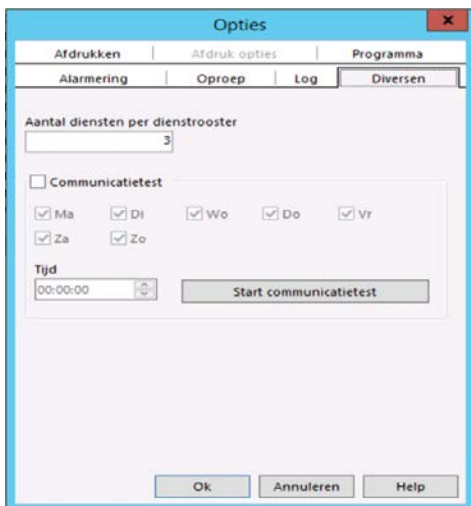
Opties

Afdrukken | Afdruk opties | Programma

Alarmering | Oproep | Log | Diversen

Aantal diensten per dienstrooster

3

Communicatietest

Ma Di Wo Do Vr

Za Zo

Tijd

00:00:00

Start communicatietest

Ok Annuleren Help